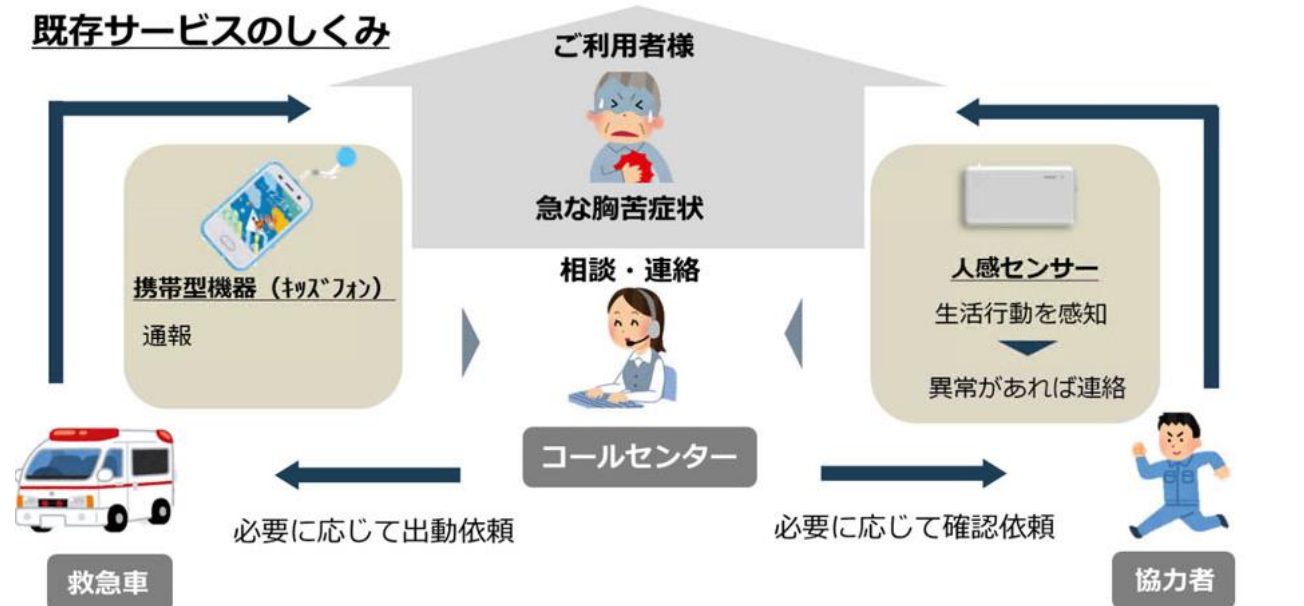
既存サービスのしくみ

ご利用者様

急な胸苦症状

携帯型機器（ｷｯｽﾞﾌｫﾝ）

通報

相談・連絡

人感センサー

生活行動を感知

異常があれば連絡

コールセンター

必要に応じて出動依頼

必要に応じて確認依頼

救急車

協力者